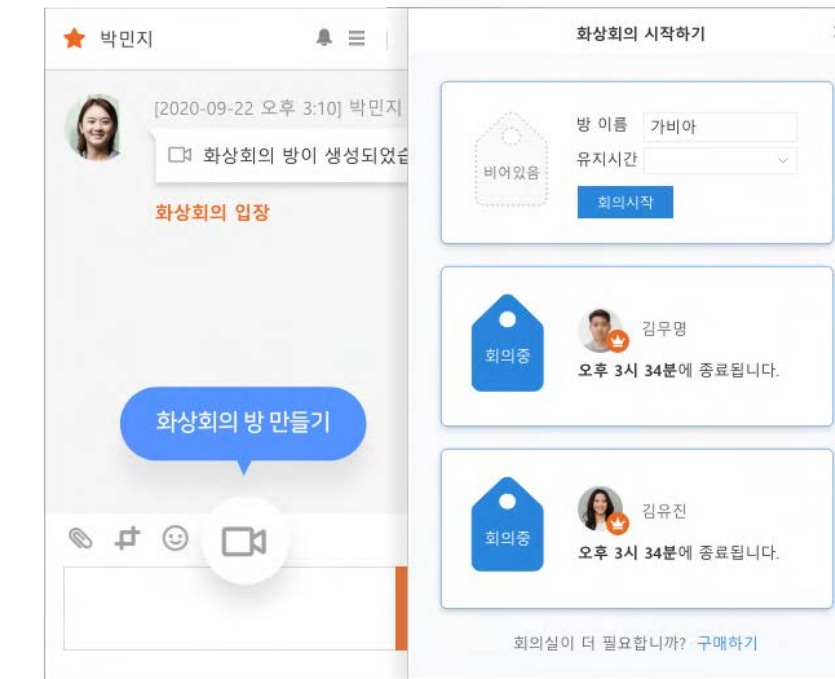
박민지

[2020-09-22 오후 3:10] 박민지

화상회의 방이 생성되었습

화상회의 입장

화상회의 방 만들기

화상회의 시작하기

비어있음

방 이름 가비아

유지시간

회의시작

회의중

김무명

**오후 3시 34분**에 종료됩니다.

회의중

김유진

**오후 3시 34분**에 종료됩니다.

회의실이 더 필요합니까? 구매하기